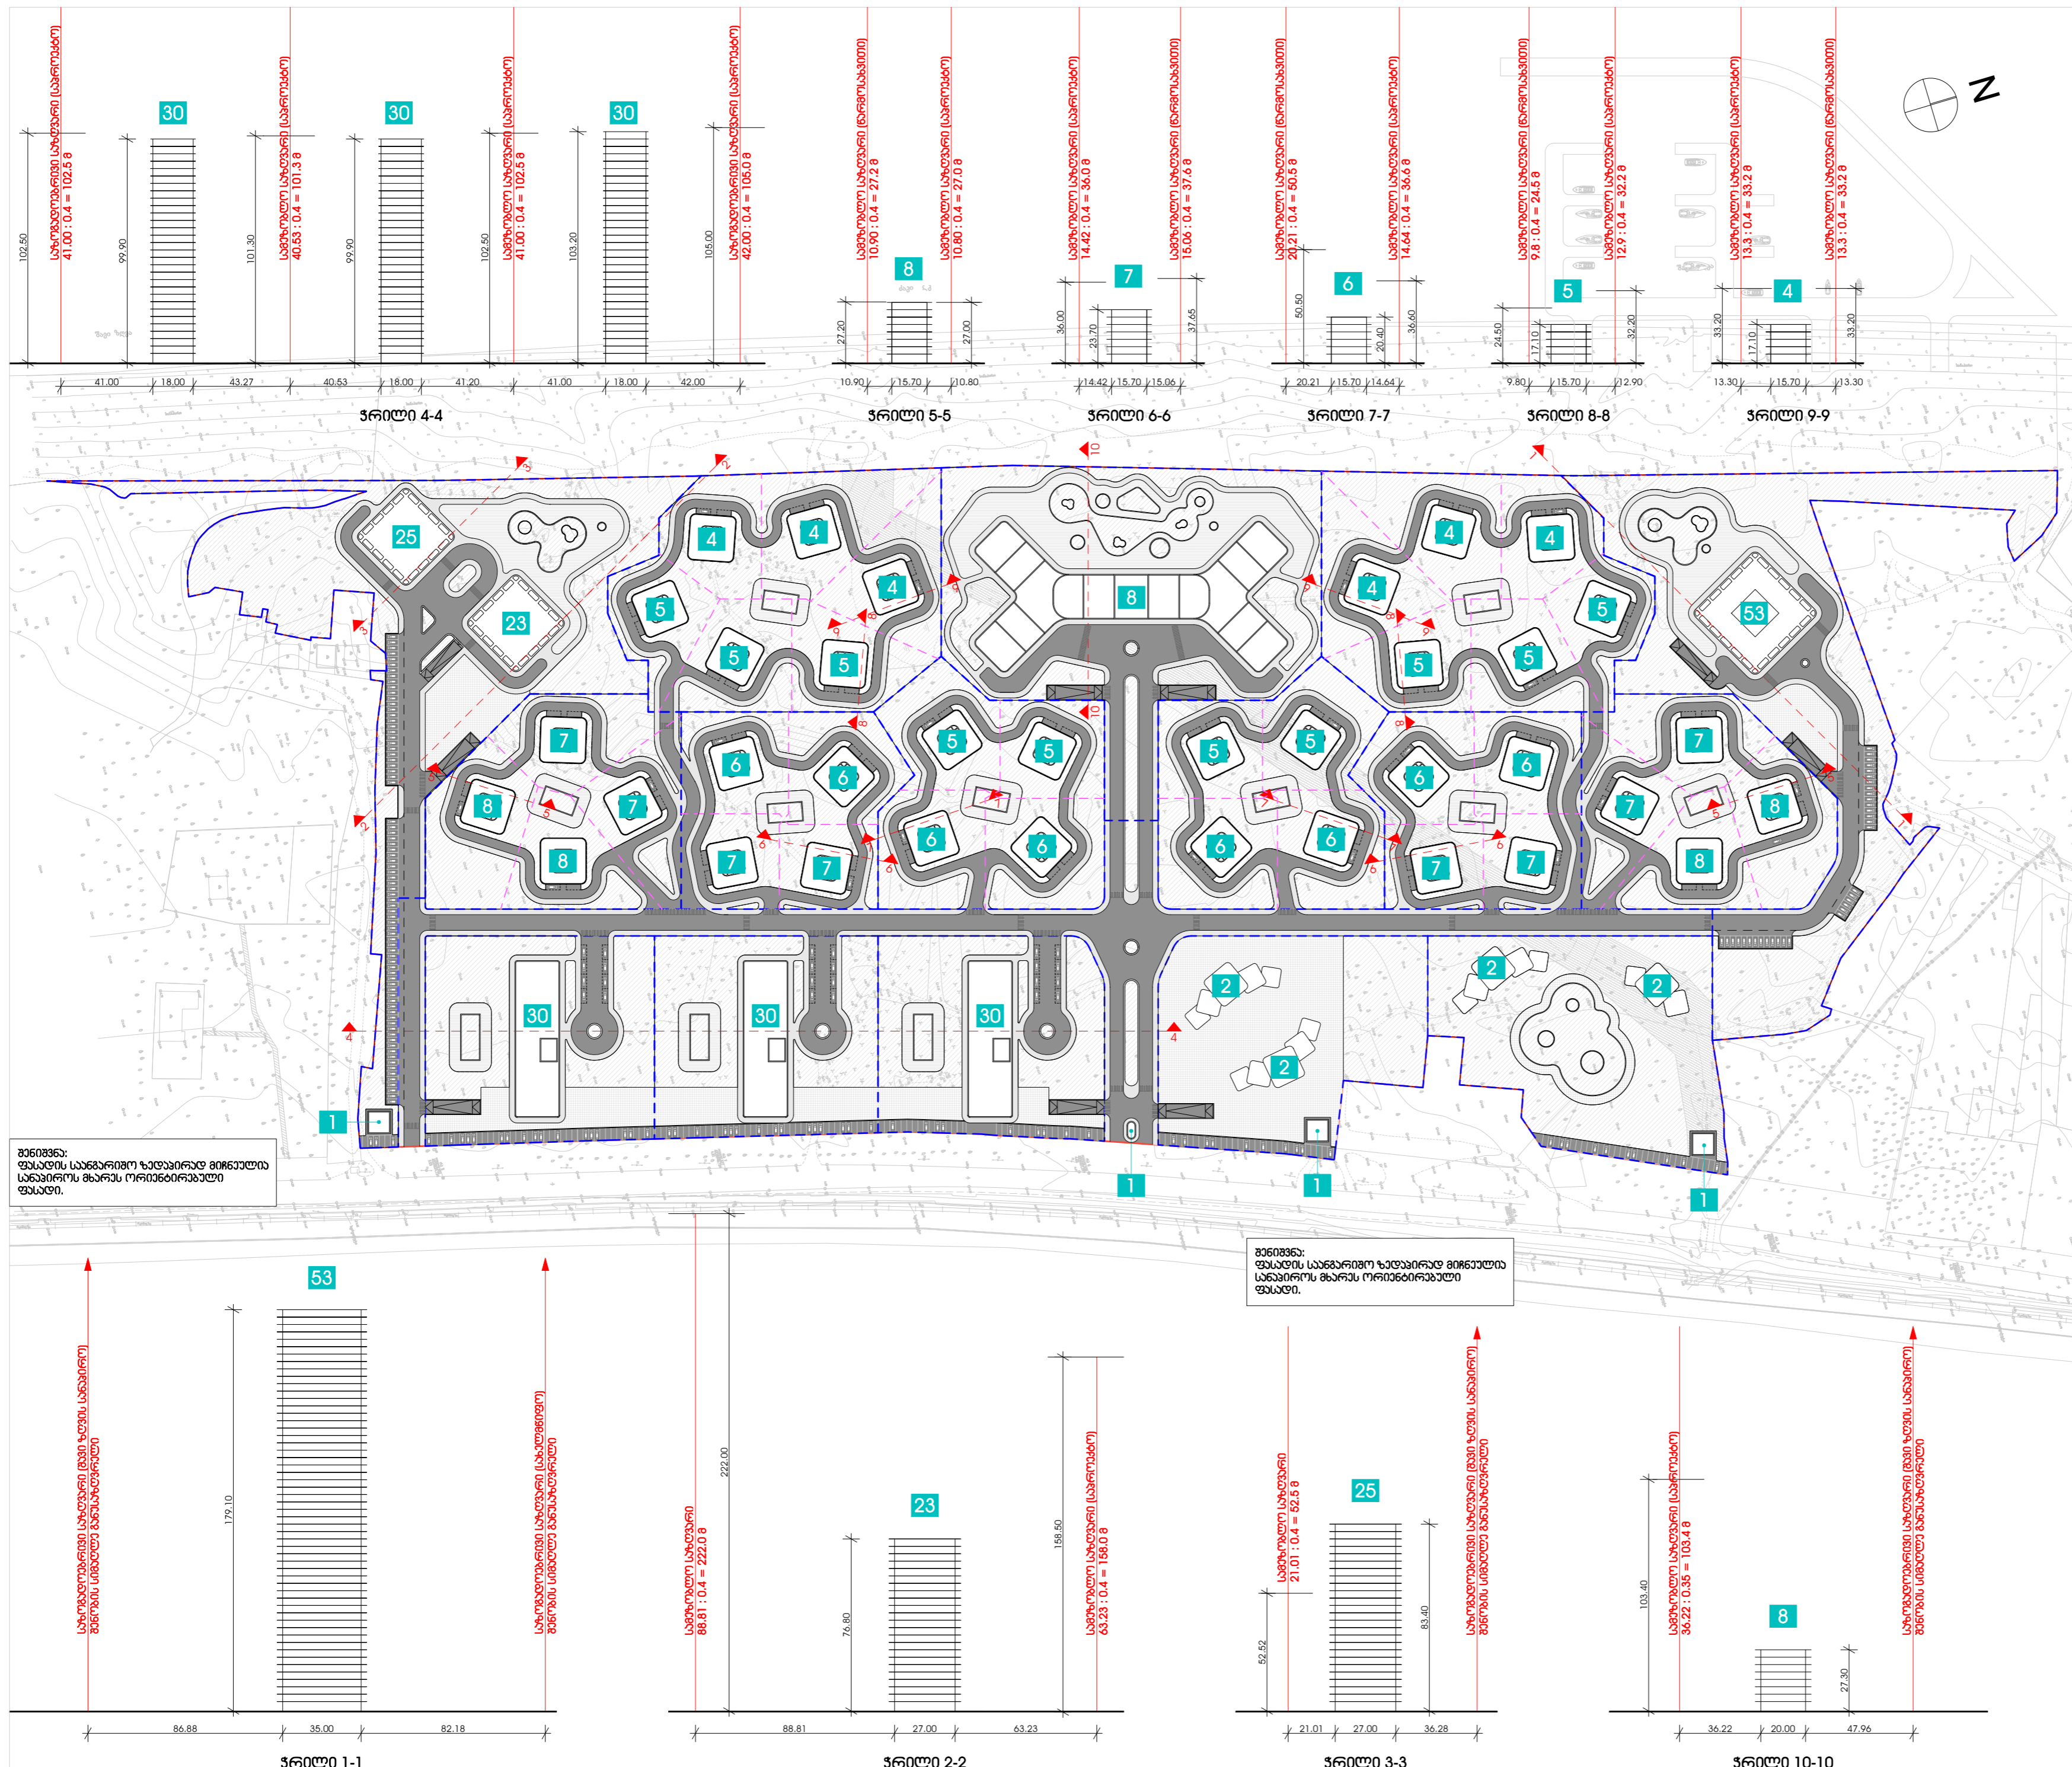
საზოგადოებრივი სანაპირო (საზღვაო)
41.00 : 0.4 = 102.5 მ
102.50
99.90
30
საპროექტო სახლებადი (საზღვაო)
40.53 : 0.4 = 101.3 მ
101.30
99.90
30
საპროექტო სახლებადი (საზღვაო)
41.00 : 0.4 = 102.5 მ
102.50
103.20
30
საზოგადოებრივი სახლებადი (საზღვაო)
42.00 : 0.4 = 105.0 მ
105.00
41.00 18.00 43.27 40.53 18.00 41.20 41.00 18.00 42.00
ჭრილი 4-4

8
საპროექტო სახლებადი (მეზობლისათვის)
10.90 : 0.4 = 27.2 მ
საპროექტო სახლებადი (საზღვაო)
10.80 : 0.4 = 27.0 მ
27.20
27.00
10.90 15.70 10.80
ჭრილი 5-5

7
საპროექტო სახლებადი (საზღვაო)
14.42 : 0.4 = 36.0 მ
საპროექტო სახლებადი (მეზობლისათვის)
15.06 : 0.4 = 37.6 მ
36.00
23.70
37.65
14.42 15.70 15.06
ჭრილი 6-6

6
საპროექტო სახლებადი (მეზობლისათვის)
20.21 : 0.4 = 50.5 მ
საპროექტო სახლებადი (საზღვაო)
14.64 : 0.4 = 36.6 მ
50.50
20.40
36.60
20.21 15.70 14.64
ჭრილი 7-7

5
საპროექტო სახლებადი (მეზობლისათვის)
9.8 : 0.4 = 24.5 მ
საპროექტო სახლებადი (საზღვაო)
12.9 : 0.4 = 32.2 მ
24.50
17.10
32.20
9.80 15.70 12.90
ჭრილი 8-8

4
საპროექტო სახლებადი (საზღვაო)
13.3 : 0.4 = 33.2 მ
საპროექტო სახლებადი (მეზობლისათვის)
13.3 : 0.4 = 33.2 მ
33.20
17.10
33.20
13.30 15.70 13.30
ჭრილი 9-9

25 23 4 4 5 4 5 5 8 4 4 4 5 5 5 53 7 7 8 7 8 6 6 7 7 5 5 6 6 5 5 6 6 6 6 7 7 7 7 8 8 30 30 30 2 2 2 2 1 1 1 1

შენიშვნა:
ფასადის საანგარიშო ზედაპირად მიჩნეულია სანაპიროს მხარეს ორიენტირებული ფასადი.

შენიშვნა:
ფასადის საანგარიშო ზედაპირად მიჩნეულია სანაპიროს მხარეს ორიენტირებული ფასადი.

53
საზოგადოებრივი სახლებადი (მეზობლისათვის) მიმდებარე მიწის ნაკვეთის
179.10
საზოგადოებრივი სახლებადი (მეზობლისათვის) მიმდებარე მიწის ნაკვეთის
86.88 35.00 82.18
ჭრილი 1-1

საპროექტო სახლებადი
88.81 : 0.4 = 222.0 მ
222.00
76.80
23
158.50
საპროექტო სახლებადი (საზღვაო)
63.23 : 0.4 = 158.0 მ
88.81 27.00 63.23
ჭრილი 2-2

საპროექტო სახლებადი
21.01 : 0.4 = 52.5 მ
52.52
25
83.40
საზოგადოებრივი სახლებადი (მეზობლისათვის) მიმდებარე მიწის ნაკვეთის
21.01 27.00 36.28
ჭრილი 3-3

103.40
საპროექტო სახლებადი (საზღვაო)
36.22 : 0.35 = 103.4 მ
8
27.30
საზოგადოებრივი სახლებადი (მეზობლისათვის) მიმდებარე მიწის ნაკვეთის
36.22 20.00 47.96
ჭრილი 10-10